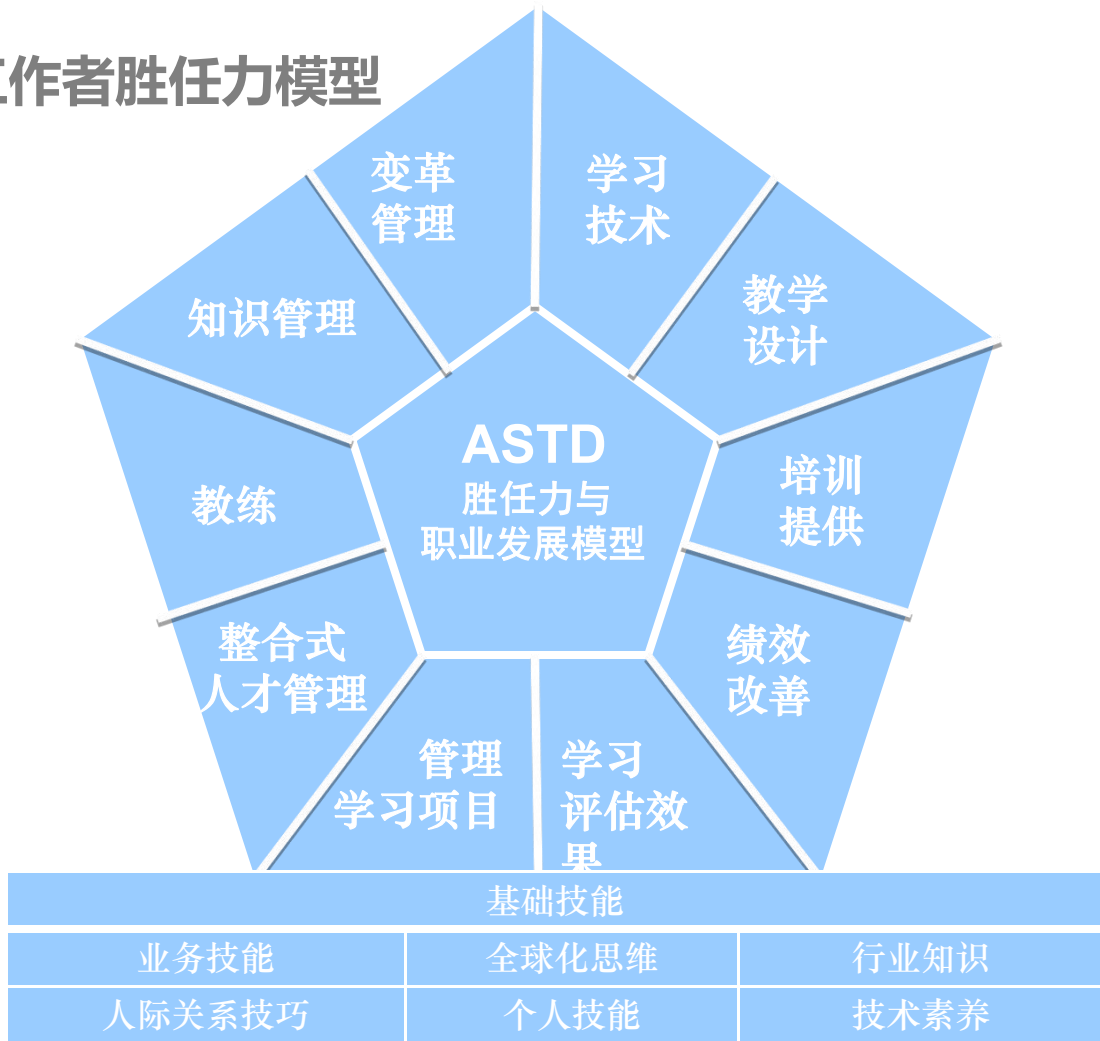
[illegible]作者胜任力模型

变革管理

学习技术

知识管理

教学设计

ASTD
胜任力与职业发展模型

教练

培训提供

整合式人才管理

绩效改善

管理学习项目

学习评估效果

基础技能

| 业务技能 | 全球化思维 | 行业知识 |
|---|---|---|
| 人际关系技巧 | 个人技能 | 技术素养 |